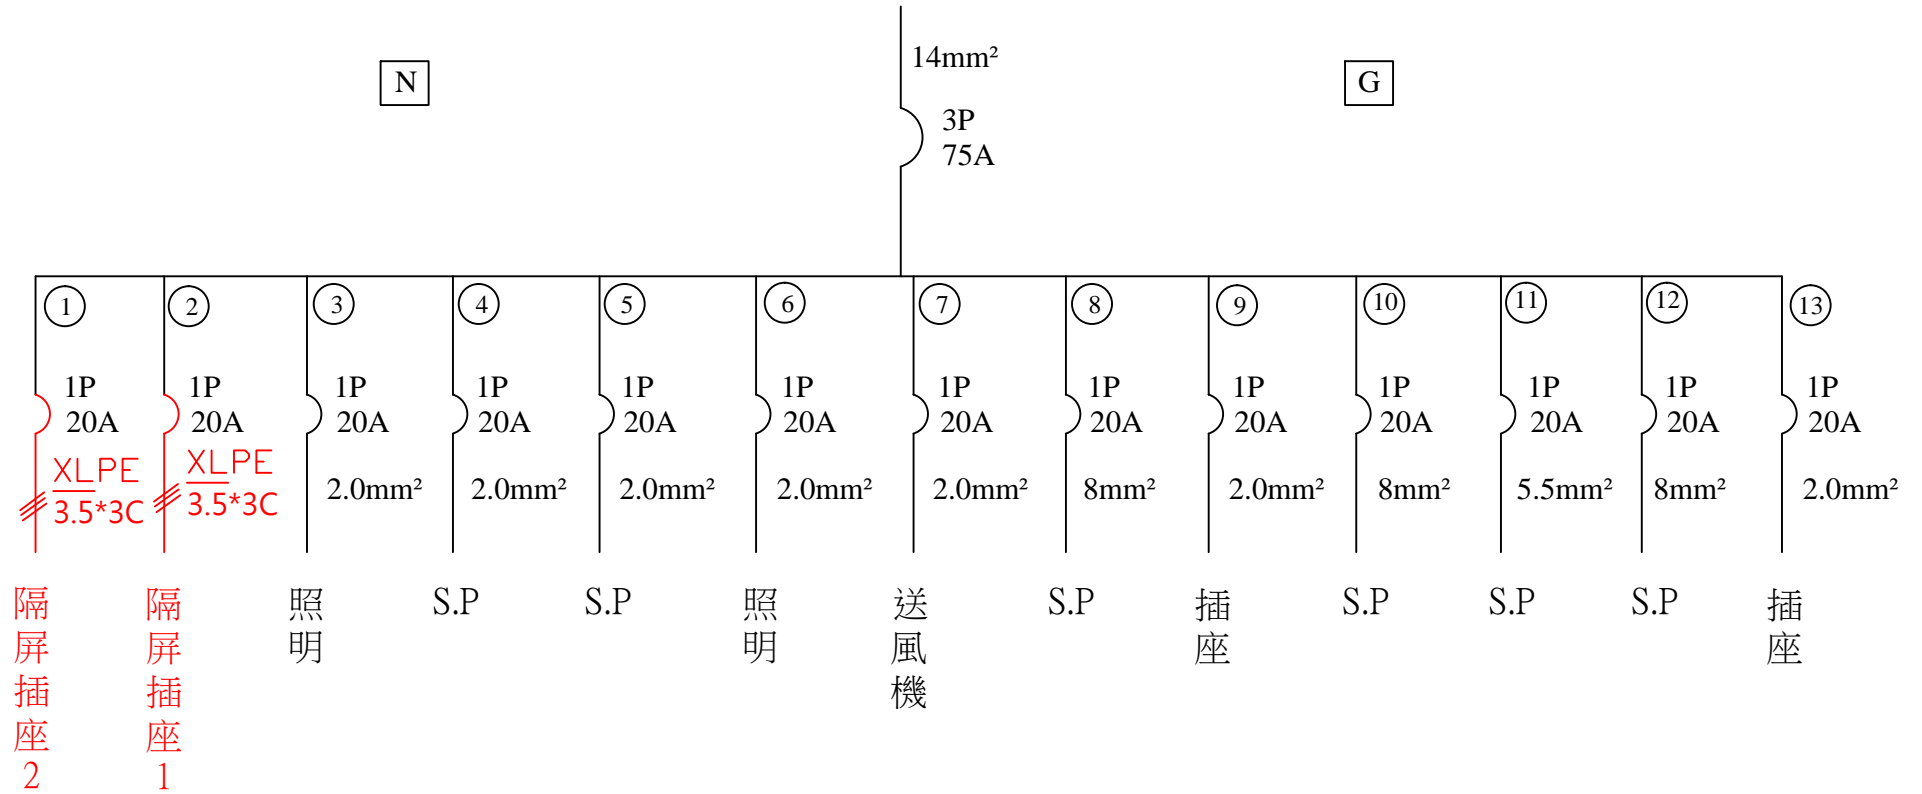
$14mm^2$

N

G

3P
75A

1
1P
20A
XLPE
3.5*3C
隔屏插座2

2
1P
20A
XLPE
3.5*3C
隔屏插座1

3
1P
20A
$2.0mm^2$
照明

4
1P
20A
$2.0mm^2$
S.P

5
1P
20A
$2.0mm^2$
S.P

6
1P
20A
$2.0mm^2$
照明

7
1P
20A
$2.0mm^2$
送風機

8
1P
20A
$8mm^2$
S.P

9
1P
20A
$2.0mm^2$
插座

10
1P
20A
$8mm^2$
S.P

11
1P
20A
$5.5mm^2$
S.P

12
1P
20A
$8mm^2$
S.P

13
1P
20A
$2.0mm^2$
插座